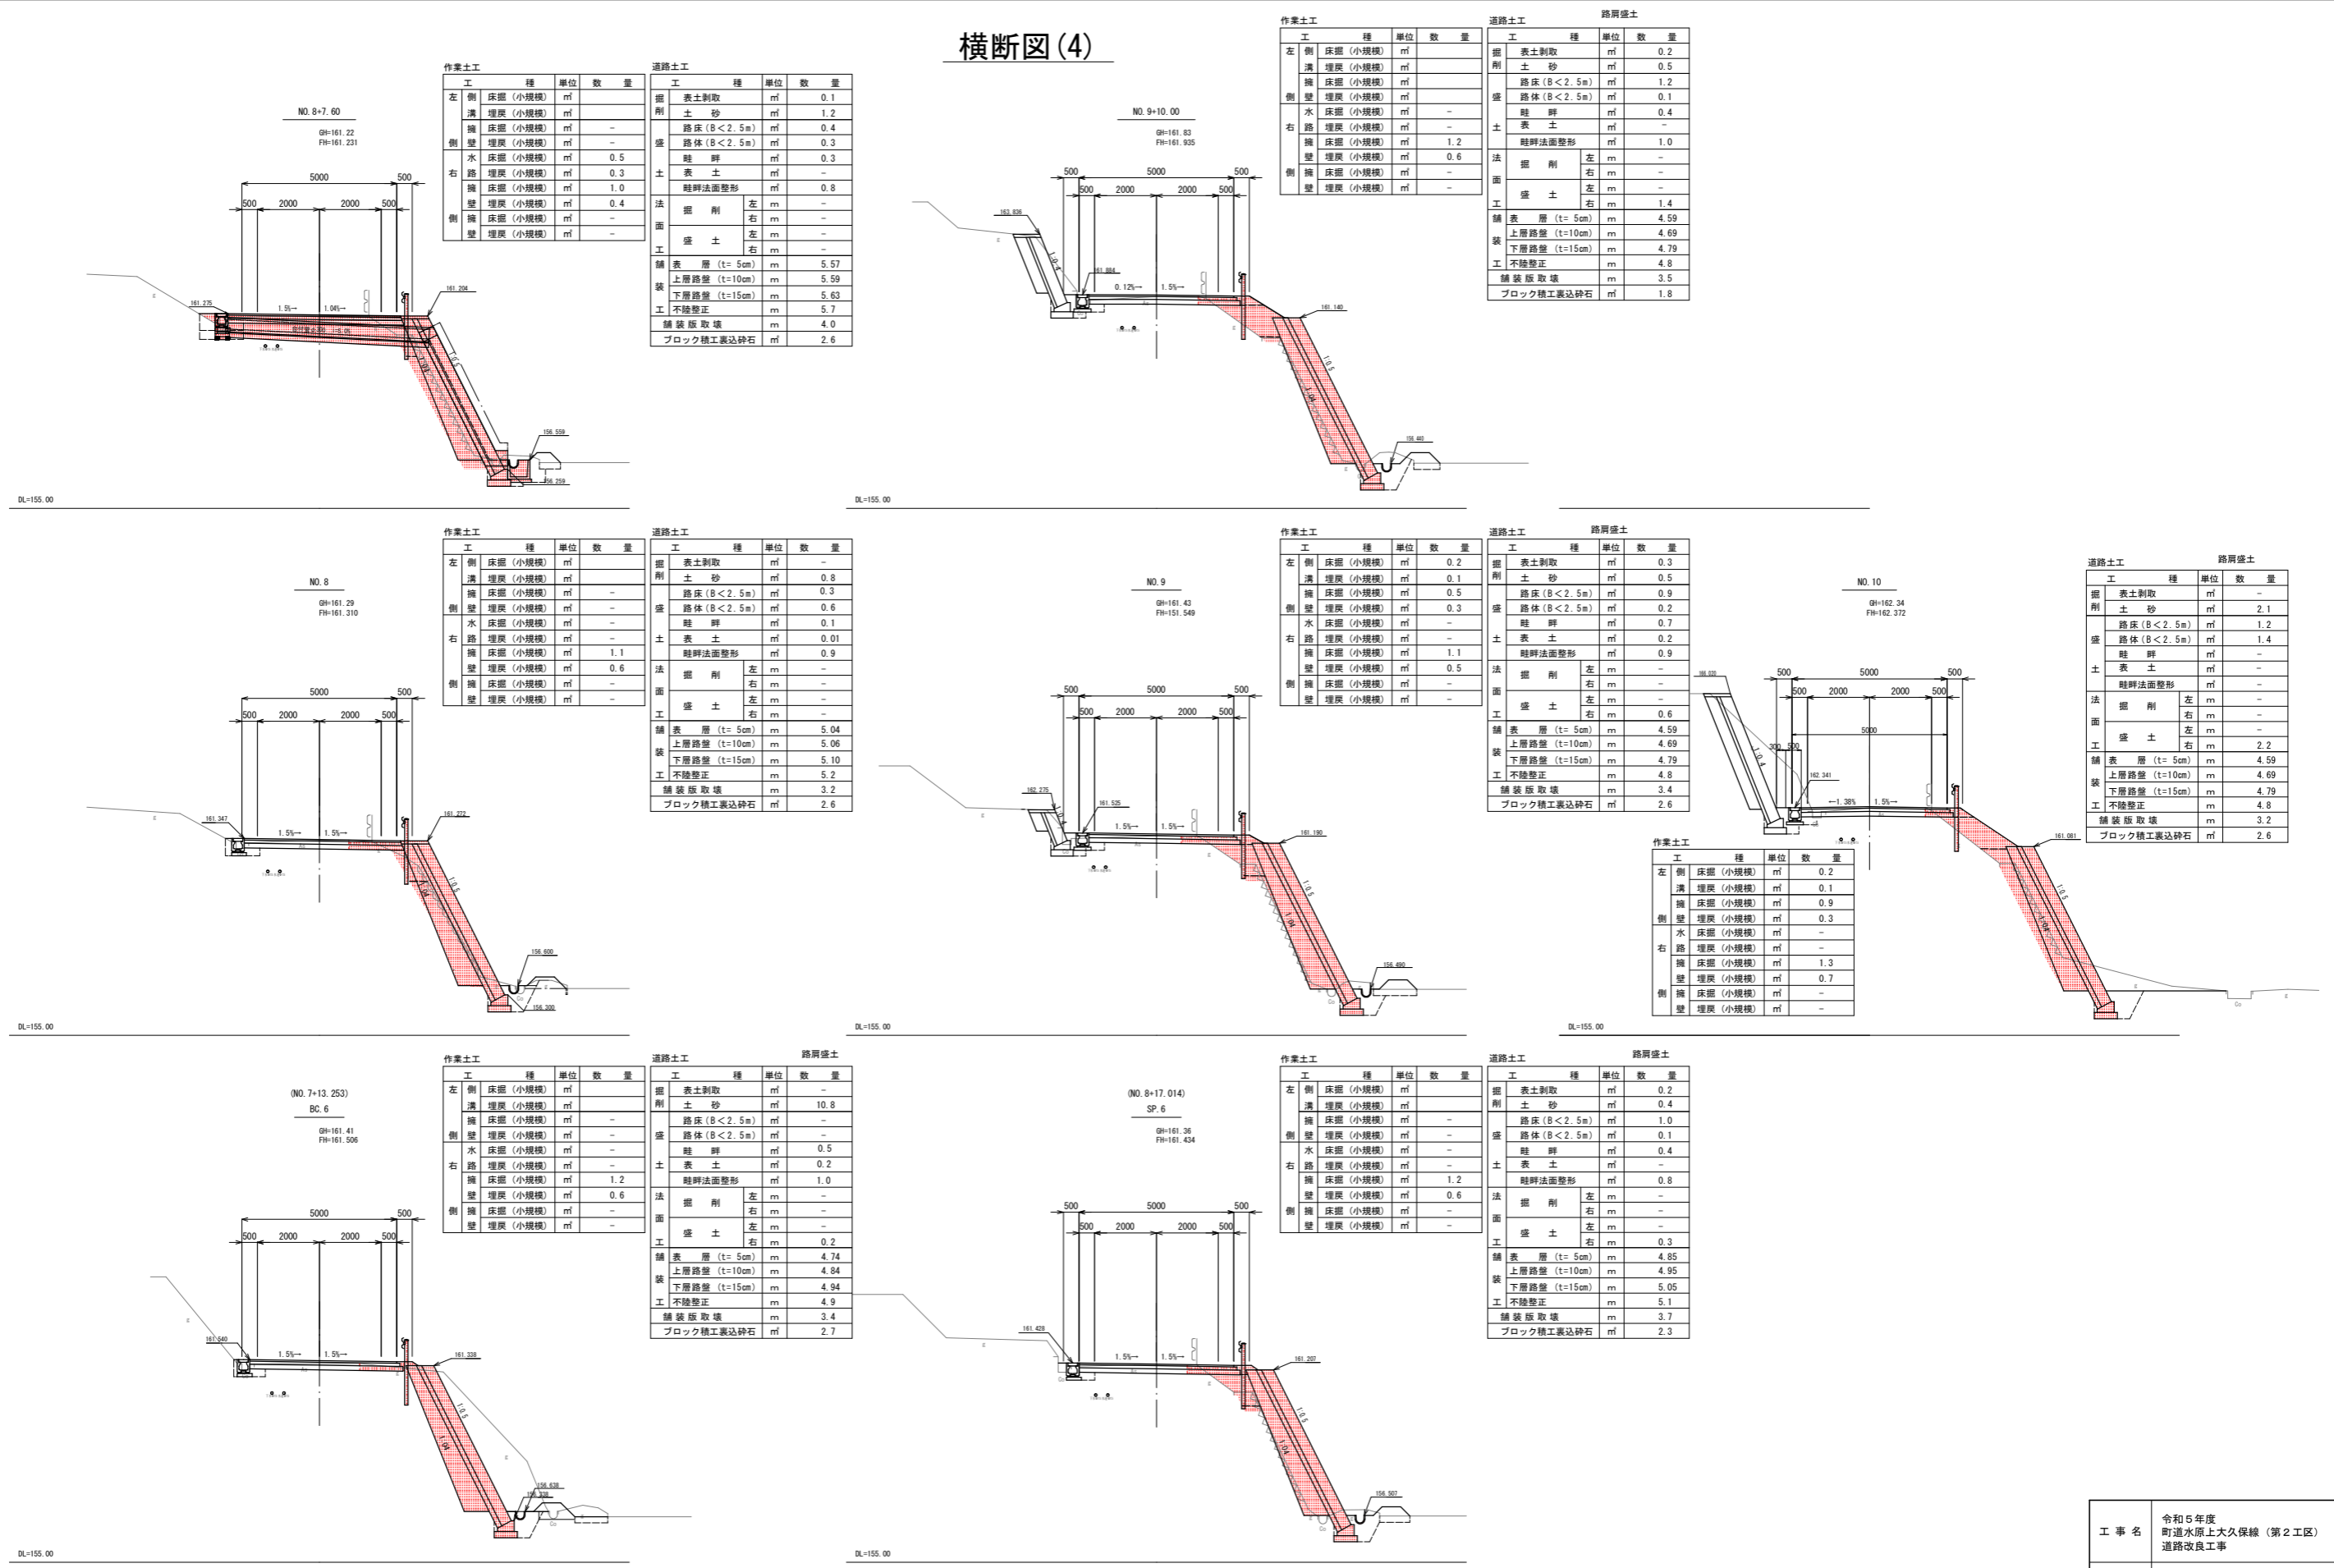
横断図(4)

NO. 8+7.60
GH=161.22
FH=161.231

作業土工
| 工 | 種 | 単位 | 数量 |
|---|---|---|---|
| 左側溝 | 床掘（小規模） | ㎥ | |
| | 埋戻（小規模） | ㎥ | |
| 側擁壁 | 床掘（小規模） | ㎥ | - |
| | 埋戻（小規模） | ㎥ | - |
| 右水路 | 床掘（小規模） | ㎥ | 0.5 |
| | 埋戻（小規模） | ㎥ | 0.3 |
| 擁壁 | 床掘（小規模） | ㎥ | 1.0 |
| | 埋戻（小規模） | ㎥ | 0.4 |
| 側擁壁 | 床掘（小規模） | ㎥ | - |
| | 埋戻（小規模） | ㎥ | - |

道路土工
| 工 | 種 | 単位 | 数量 |
|---|---|---|---|
| 掘削 | 表土剥取 | ㎥ | 0.1 |
| | 土砂 | ㎥ | 1.2 |
| 盛土 | 路床（B＜2.5m） | ㎥ | 0.4 |
| | 路体（B＜2.5m） | ㎥ | 0.3 |
| | 畦畔 | ㎥ | 0.3 |
| | 表土 | ㎥ | - |
| | 畦畔法面整形 | ㎥ | 0.8 |
| 法面工 | 掘削 左 | m | - |
| | 右 | m | - |
| | 盛土 左 | m | - |
| | 右 | m | - |
| 舗装工 | 表層（t=5cm） | m | 5.57 |
| | 上層路盤（t=10cm） | m | 5.59 |
| | 下層路盤（t=15cm） | m | 5.63 |
| | 不陸整正 | m | 5.7 |
| | 舗装版取壊 | m | 4.0 |
| | ブロック積工裏込砕石 | ㎥ | 2.6 |

5000 500 500 2000 2000 500
161.275 1.5%→ 1.04%→ 161.204 1:0.5 156.559 156.259
DL=155.00

NO. 9+10.00
GH=161.83
FH=161.935

作業土工
| 工 | 種 | 単位 | 数量 |
|---|---|---|---|
| 左側溝 | 床掘（小規模） | ㎥ | |
| | 埋戻（小規模） | ㎥ | |
| 側擁壁 | 床掘（小規模） | ㎥ | |
| | 埋戻（小規模） | ㎥ | |
| 右水路 | 床掘（小規模） | ㎥ | - |
| | 埋戻（小規模） | ㎥ | - |
| 擁壁 | 床掘（小規模） | ㎥ | 1.2 |
| | 埋戻（小規模） | ㎥ | 0.6 |
| 側擁壁 | 床掘（小規模） | ㎥ | - |
| | 埋戻（小規模） | ㎥ | - |

道路土工 路肩盛土
| 工 | 種 | 単位 | 数量 |
|---|---|---|---|
| 掘削 | 表土剥取 | ㎥ | 0.2 |
| | 土砂 | ㎥ | 0.5 |
| 盛土 | 路床（B＜2.5m） | ㎥ | 1.2 |
| | 路体（B＜2.5m） | ㎥ | 0.1 |
| | 畦畔 | ㎥ | 0.4 |
| | 表土 | ㎥ | - |
| | 畦畔法面整形 | ㎥ | 1.0 |
| 法面工 | 掘削 左 | m | - |
| | 右 | m | - |
| | 盛土 左 | m | - |
| | 右 | m | 1.4 |
| 舗装工 | 表層（t=5cm） | m | 4.59 |
| | 上層路盤（t=10cm） | m | 4.69 |
| | 下層路盤（t=15cm） | m | 4.79 |
| | 不陸整正 | m | 4.8 |
| | 舗装版取壊 | m | 3.5 |
| | ブロック積工裏込砕石 | ㎥ | 1.8 |

500 5000 500 500 2000 2000 500
163.636 161.884 0.12%→ 1.5%→ 161.140 156.440
DL=155.00

NO. 8
GH=161.29
FH=161.310

作業土工
| 工 | 種 | 単位 | 数量 |
|---|---|---|---|
| 左側溝 | 床掘（小規模） | ㎥ | |
| | 埋戻（小規模） | ㎥ | |
| 側擁壁 | 床掘（小規模） | ㎥ | - |
| | 埋戻（小規模） | ㎥ | - |
| 右水路 | 床掘（小規模） | ㎥ | - |
| | 埋戻（小規模） | ㎥ | - |
| 擁壁 | 床掘（小規模） | ㎥ | 1.1 |
| | 埋戻（小規模） | ㎥ | 0.6 |
| 側擁壁 | 床掘（小規模） | ㎥ | - |
| | 埋戻（小規模） | ㎥ | - |

道路土工
| 工 | 種 | 単位 | 数量 |
|---|---|---|---|
| 掘削 | 表土剥取 | ㎥ | - |
| | 土砂 | ㎥ | 0.8 |
| 盛土 | 路床（B＜2.5m） | ㎥ | 0.3 |
| | 路体（B＜2.5m） | ㎥ | 0.6 |
| | 畦畔 | ㎥ | 0.1 |
| | 表土 | ㎥ | 0.01 |
| | 畦畔法面整形 | ㎥ | 0.9 |
| 法面工 | 掘削 左 | m | - |
| | 右 | m | - |
| | 盛土 左 | m | - |
| | 右 | m | - |
| 舗装工 | 表層（t=5cm） | m | 5.04 |
| | 上層路盤（t=10cm） | m | 5.06 |
| | 下層路盤（t=15cm） | m | 5.10 |
| | 不陸整正 | m | 5.2 |
| | 舗装版取壊 | m | 3.2 |
| | ブロック積工裏込砕石 | ㎥ | 2.6 |

5000 500 500 2000 2000 500
161.347 1.5%→ 1.5%→ 161.272 1:0.5 156.600 156.300
DL=155.00

NO. 9
GH=161.43
FH=151.549

作業土工
| 工 | 種 | 単位 | 数量 |
|---|---|---|---|
| 左側溝 | 床掘（小規模） | ㎥ | 0.2 |
| | 埋戻（小規模） | ㎥ | 0.1 |
| 側擁壁 | 床掘（小規模） | ㎥ | 0.5 |
| | 埋戻（小規模） | ㎥ | 0.3 |
| 右水路 | 床掘（小規模） | ㎥ | - |
| | 埋戻（小規模） | ㎥ | - |
| 擁壁 | 床掘（小規模） | ㎥ | 1.1 |
| | 埋戻（小規模） | ㎥ | 0.5 |
| 側擁壁 | 床掘（小規模） | ㎥ | - |
| | 埋戻（小規模） | ㎥ | - |

道路土工 路肩盛土
| 工 | 種 | 単位 | 数量 |
|---|---|---|---|
| 掘削 | 表土剥取 | ㎥ | 0.3 |
| | 土砂 | ㎥ | 0.5 |
| 盛土 | 路床（B＜2.5m） | ㎥ | 0.9 |
| | 路体（B＜2.5m） | ㎥ | 0.2 |
| | 畦畔 | ㎥ | 0.7 |
| | 表土 | ㎥ | 0.2 |
| | 畦畔法面整形 | ㎥ | 0.9 |
| 法面工 | 掘削 左 | m | - |
| | 右 | m | - |
| | 盛土 左 | m | - |
| | 右 | m | 0.6 |
| 舗装工 | 表層（t=5cm） | m | 4.59 |
| | 上層路盤（t=10cm） | m | 4.69 |
| | 下層路盤（t=15cm） | m | 4.79 |
| | 不陸整正 | m | 4.8 |
| | 舗装版取壊 | m | 3.4 |
| | ブロック積工裏込砕石 | ㎥ | 2.6 |

500 5000 500 500 2000 2000 500
162.275 161.525 1.5%→ 1.5%→ 161.190 156.490
DL=155.00

NO. 10
GH=162.34
FH=162.372

道路土工 路肩盛土
| 工 | 種 | 単位 | 数量 |
|---|---|---|---|
| 掘削 | 表土剥取 | ㎥ | - |
| | 土砂 | ㎥ | 2.1 |
| 盛土 | 路床（B＜2.5m） | ㎥ | 1.2 |
| | 路体（B＜2.5m） | ㎥ | 1.4 |
| | 畦畔 | ㎥ | - |
| | 表土 | ㎥ | - |
| | 畦畔法面整形 | ㎥ | - |
| 法面工 | 掘削 左 | m | - |
| | 右 | m | - |
| | 盛土 左 | m | - |
| | 右 | m | 2.2 |
| 舗装工 | 表層（t=5cm） | m | 4.59 |
| | 上層路盤（t=10cm） | m | 4.69 |
| | 下層路盤（t=15cm） | m | 4.79 |
| | 不陸整正 | m | 4.8 |
| | 舗装版取壊 | m | 3.2 |
| | ブロック積工裏込砕石 | ㎥ | 2.6 |

作業土工
| 工 | 種 | 単位 | 数量 |
|---|---|---|---|
| 左側溝 | 床掘（小規模） | ㎥ | 0.2 |
| | 埋戻（小規模） | ㎥ | 0.1 |
| 側擁壁 | 床掘（小規模） | ㎥ | 0.9 |
| | 埋戻（小規模） | ㎥ | 0.3 |
| 右水路 | 床掘（小規模） | ㎥ | - |
| | 埋戻（小規模） | ㎥ | - |
| 擁壁 | 床掘（小規模） | ㎥ | 1.3 |
| | 埋戻（小規模） | ㎥ | 0.7 |
| 側擁壁 | 床掘（小規模） | ㎥ | - |
| | 埋戻（小規模） | ㎥ | - |

500 5000 500 500 2000 2000 500 5000 300 500
166.030 162.341 ←1.38% 1.5%→ 161.081 1:0.5
DL=155.00

(NO. 7+13.253)
BC. 6
GH=161.41
FH=161.506

作業土工
| 工 | 種 | 単位 | 数量 |
|---|---|---|---|
| 左側溝 | 床掘（小規模） | ㎥ | |
| | 埋戻（小規模） | ㎥ | |
| 側擁壁 | 床掘（小規模） | ㎥ | - |
| | 埋戻（小規模） | ㎥ | - |
| 右水路 | 床掘（小規模） | ㎥ | - |
| | 埋戻（小規模） | ㎥ | - |
| 擁壁 | 床掘（小規模） | ㎥ | 1.2 |
| | 埋戻（小規模） | ㎥ | 0.6 |
| 側擁壁 | 床掘（小規模） | ㎥ | - |
| | 埋戻（小規模） | ㎥ | - |

道路土工 路肩盛土
| 工 | 種 | 単位 | 数量 |
|---|---|---|---|
| 掘削 | 表土剥取 | ㎥ | - |
| | 土砂 | ㎥ | 10.8 |
| 盛土 | 路床（B＜2.5m） | ㎥ | - |
| | 路体（B＜2.5m） | ㎥ | - |
| | 畦畔 | ㎥ | 0.5 |
| | 表土 | ㎥ | 0.2 |
| | 畦畔法面整形 | ㎥ | 1.0 |
| 法面工 | 掘削 左 | m | - |
| | 右 | m | - |
| | 盛土 左 | m | - |
| | 右 | m | 0.2 |
| 舗装工 | 表層（t=5cm） | m | 4.74 |
| | 上層路盤（t=10cm） | m | 4.84 |
| | 下層路盤（t=15cm） | m | 4.94 |
| | 不陸整正 | m | 4.9 |
| | 舗装版取壊 | m | 3.4 |
| | ブロック積工裏込砕石 | ㎥ | 2.7 |

5000 500 500 2000 2000 500
161.640 1.5%→ 1.5%→ 161.338 1:0.5 156.638
DL=155.00

(NO. 8+17.014)
SP. 6
GH=161.36
FH=161.434

作業土工
| 工 | 種 | 単位 | 数量 |
|---|---|---|---|
| 左側溝 | 床掘（小規模） | ㎥ | |
| | 埋戻（小規模） | ㎥ | |
| 側擁壁 | 床掘（小規模） | ㎥ | - |
| | 埋戻（小規模） | ㎥ | - |
| 右水路 | 床掘（小規模） | ㎥ | - |
| | 埋戻（小規模） | ㎥ | - |
| 擁壁 | 床掘（小規模） | ㎥ | 1.2 |
| | 埋戻（小規模） | ㎥ | 0.6 |
| 側擁壁 | 床掘（小規模） | ㎥ | - |
| | 埋戻（小規模） | ㎥ | - |

道路土工 路肩盛土
| 工 | 種 | 単位 | 数量 |
|---|---|---|---|
| 掘削 | 表土剥取 | ㎥ | 0.2 |
| | 土砂 | ㎥ | 0.4 |
| 盛土 | 路床（B＜2.5m） | ㎥ | 1.0 |
| | 路体（B＜2.5m） | ㎥ | 0.1 |
| | 畦畔 | ㎥ | 0.4 |
| | 表土 | ㎥ | - |
| | 畦畔法面整形 | ㎥ | 0.8 |
| 法面工 | 掘削 左 | m | - |
| | 右 | m | - |
| | 盛土 左 | m | - |
| | 右 | m | 0.3 |
| 舗装工 | 表層（t=5cm） | m | 4.85 |
| | 上層路盤（t=10cm） | m | 4.95 |
| | 下層路盤（t=15cm） | m | 5.05 |
| | 不陸整正 | m | 5.1 |
| | 舗装版取壊 | m | 3.7 |
| | ブロック積工裏込砕石 | ㎥ | 2.3 |

500 5000 500 500 2000 2000 500
161.428 1.5%→ 1.5%→ 161.207 1:0.5 156.507
DL=155.00

| 工事名 | 令和５年度 町道水原上大久保線（第２工区）道路改良工事 |
|---|---|